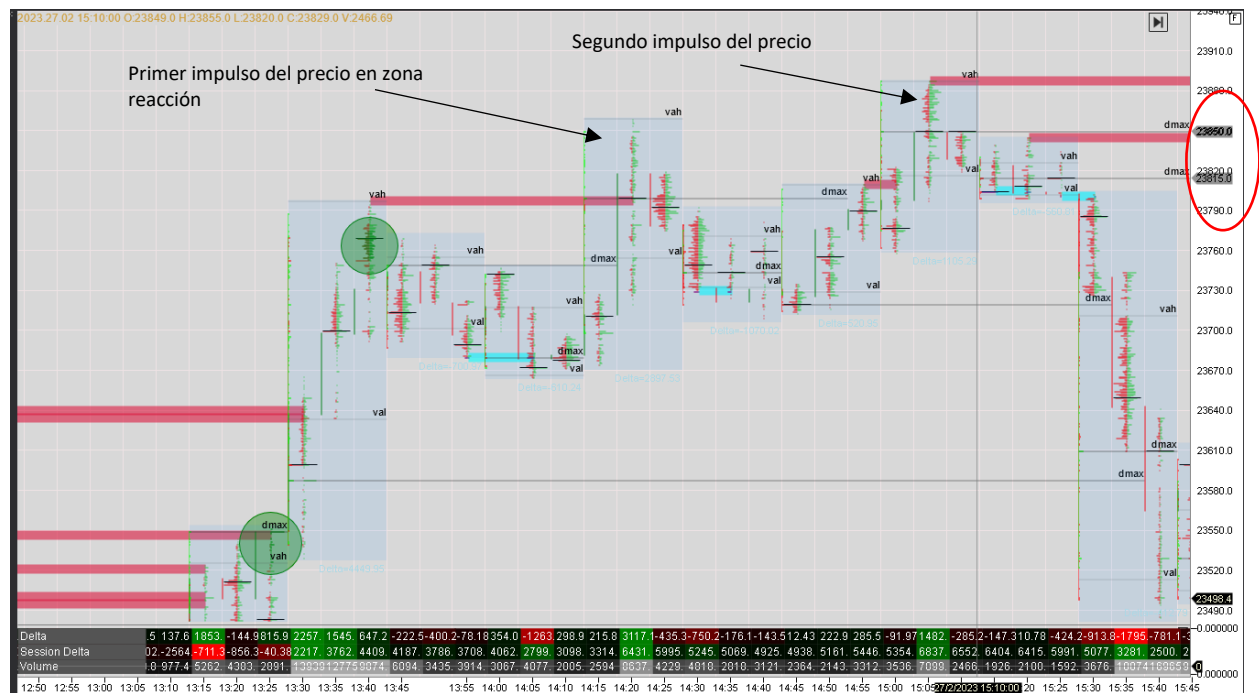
2023.27.02 15:10:00 O:23849.0 H:23855.0 L:23820.0 C:23829.0 V:2466.69

Segundo impulso del precio

Primer impulso del precio en zona reacción

vah
vah
vah
vah
dmax
dmax
dmax
dmax
vah
vah
val
val
val
val
val
val
val
dmax
dmax
vah
vah
dmax
vah
dmax
vah
val
dmax
vah

Delta=-1166.20
Delta=-1070.02
Delta=520.95
Delta=-2687.13
Delta=-818.28
Delta=448.73

23940.0
23910.0
23880.0
23850.0
23815.0
23820.0
23790.0
23760.0
23730.0
23700.0
23670.0
23640.0
23610.0
23580.0
23550.0
23520.0
23498.4
23490.0

0.000000
0.000000

| Delta | .5 | 137.6 | 1853. | -144.9 | 815.9 | 2257. | 1545. | 647.2 | -222.5 | -400.2 | -78.18 | 354.0 | -1263. | 298.9 | 215.8 | 3117.1 | -435.3 | -750.2 | -176.1 | -143.5 | 12.43 | 222.9 | 285.5 | -91.97 | 1482. | -285.2 | -147.3 | 10.78 | -424.2 | -913.8 | -1795. | -781.1 |
|---|---|---|---|---|---|---|---|---|---|---|---|---|---|---|---|---|---|---|---|---|---|---|---|---|---|---|---|---|---|---|---|---|
| Session Delta | 02. | -2564. | -711.3 | -856.3 | -40.38 | 2217. | 3762. | 4409. | 4187. | 3786. | 3708. | 4062. | 2799. | 3098. | 3314. | 6431. | 5995. | 5245. | 5069. | 4925. | 4938. | 5161. | 5446. | 5354. | 6837. | 6552. | 6404. | 6415. | 5991. | 5077. | 3281. | 2500. |
| Volume | .8 | 977.4 | 5262. | 4303. | 2091. | 13938 | 12775 | 9074. | 6094. | 3435. | 3914. | 3067. | 4077. | 2005. | 2594. | 8637. | 4229. | 4010. | 2018. | 3121. | 2364. | 2143. | 3312. | 3536. | 7099. | 2466. | 1926. | 2100. | 1592. | 3676. | 10074 | 10385 |

12:50 12:55 13:00 13:05 13:10 13:15 13:20 13:25 13:30 13:35 13:40 13:45 13:55 14:00 14:05 14:10 14:15 14:20 14:25 14:30 14:35 14:40 14:45 14:50 14:55 15:00 15:05 27/2/2023 15:10:00 15:25 15:30 15:35 15:40 15:45